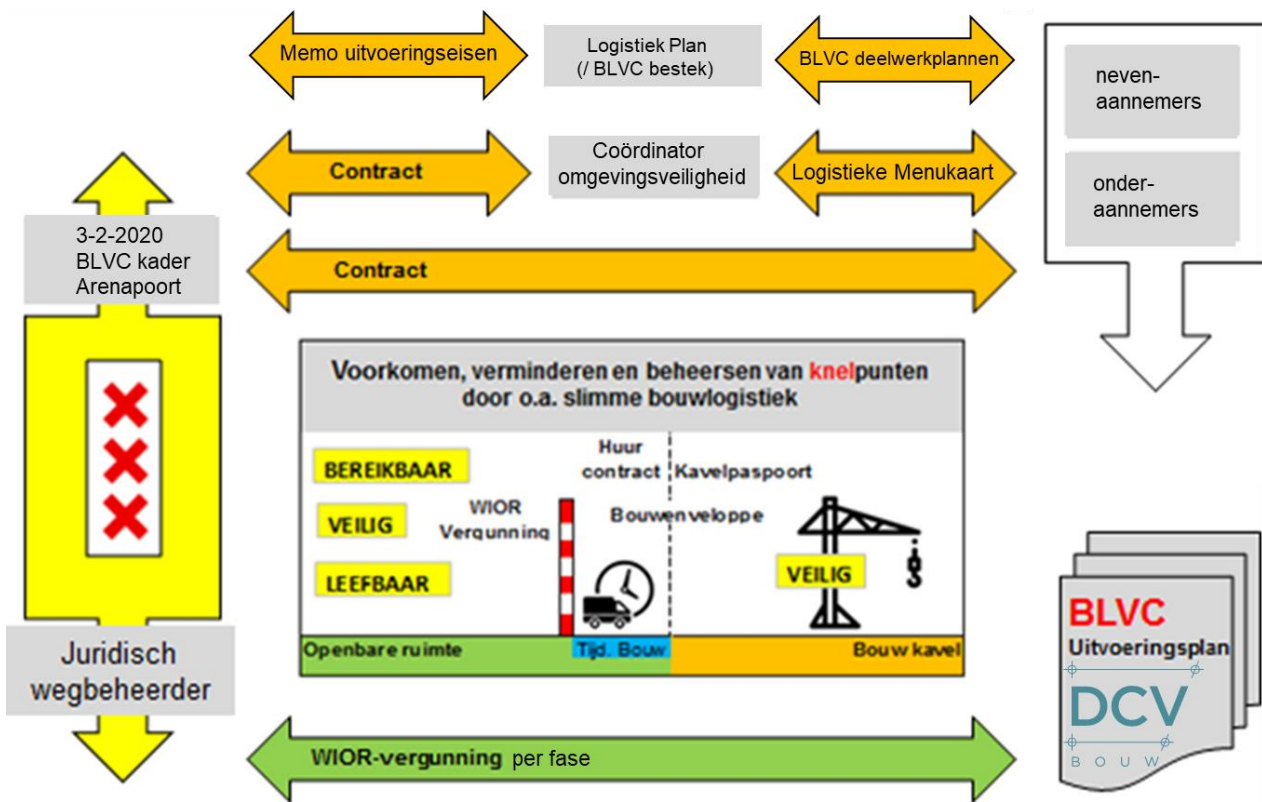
Memo uitvoeringseisen

Logistiek Plan
(/ BLVC bestek)

BLVC deelwerkplannen

neven-
aannemers

Contract

Coördinator
omgevingsveiligheid

Logistieke Menukaart

onder-
aannemers

3-2-2020
BLVC kader
Arenapoort

Contract

Voorkomen, verminderen en beheersen van knelpunten door o.a. slimme bouwlogistiek

Huur
contract

Kavelpaspoort

BEREIKBAAR

WIOR
Vergunning

Bouwenveloppe

VEILIG

LEEFBAAR

VEILIG

Openbare ruimte

Tijd. Bouw

Bouw kavel

Juridisch
wegbeheerder

BLVC
Uitvoeringsplan

DCV
BOUW

WIOR-vergunning per fase